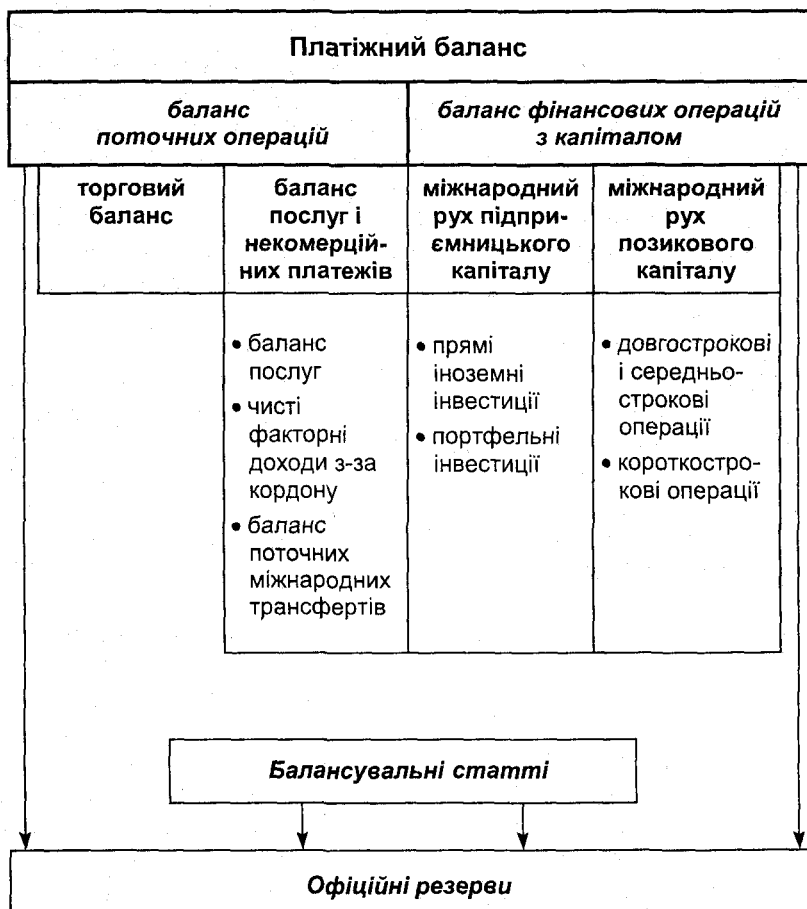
Платіжний баланс

баланс поточних операцій

баланс фінансових операцій з капіталом

| торговий баланс | баланс послуг і некомерційних платежів | міжнародний рух підприємницького капіталу | міжнародний рух позикового капіталу |
|---|---|---|---|
| | • баланс послуг • чисті факторні доходи з-за кордону • баланс поточних міжнародних трансфертів | • прямі іноземні інвестиції • портфельні інвестиції | • довгострокові і середньострокові операції • короткострокові операції |

Балансувальні статті

Офіційні резерви